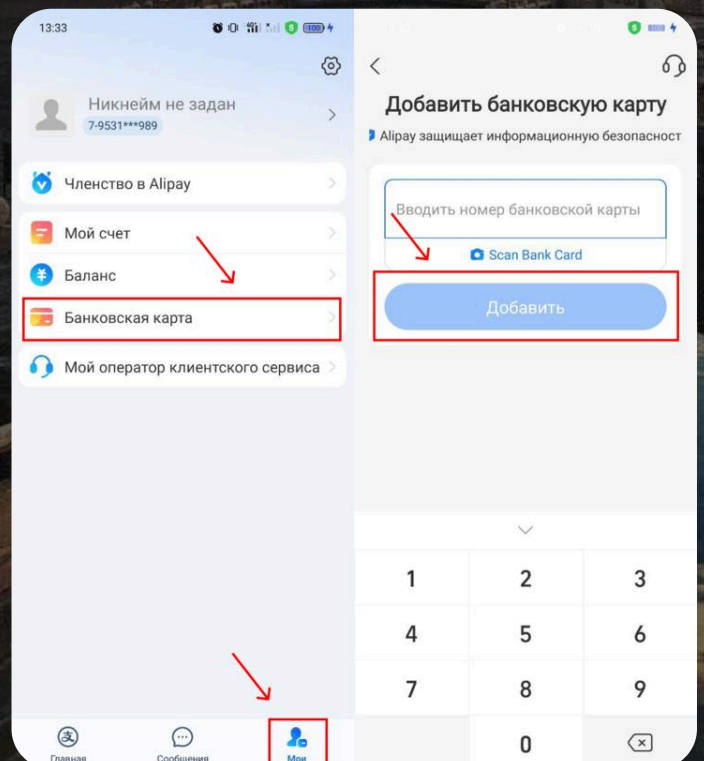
13:33

Никнейм не задан
7-9531***989

Членство в Alipay

Мой счет

Баланс

Банковская карта

Мой оператор клиентского сервиса

Главная
Сообщения
Мои

Добавить банковскую карту

Alipay защищает информационную безопасност

Вводить номер банковской карты

Scan Bank Card

Добавить

1
2
3
4
5
6
7
8
9
0